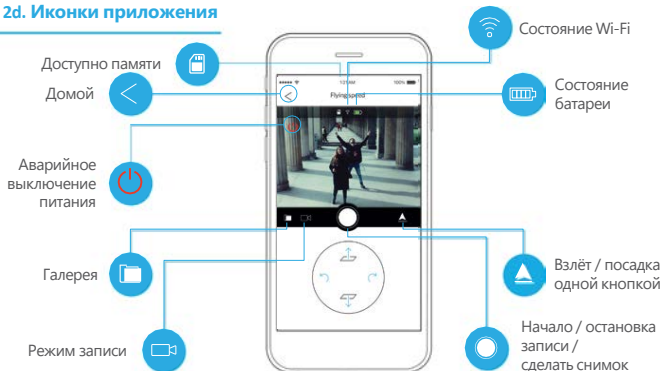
2d. Иконки приложения

Доступно памяти

Домой

Аварийное выключение питания

Галерея

Режим записи

Состояние Wi-Fi

Состояние батареи

Flyingspeed

Взлёт / посадка одной кнопкой

Начало / остановка записи / сделать снимок